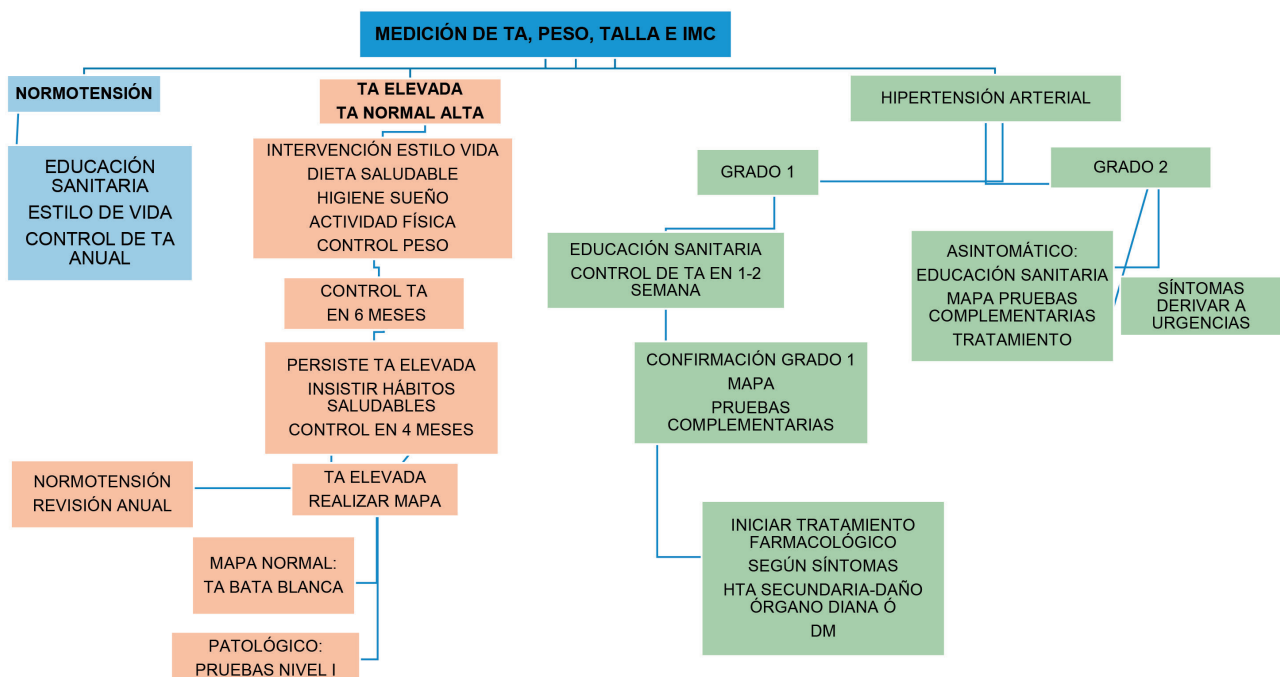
MEDICIÓN DE TA, PESO, TALLA E IMC

NORMOTENSIÓN

EDUCACIÓN SANITARIA
ESTILO DE VIDA
CONTROL DE TA ANUAL

TA ELEVADA
TA NORMAL ALTA

INTERVENCIÓN ESTILO VIDA
DIETA SALUDABLE
HIGIENE SUEÑO
ACTIVIDAD FÍSICA
CONTROL PESO

CONTROL TA
EN 6 MESES

PERSISTE TA ELEVADA
INSISTIR HÁBITOS SALUDABLES
CONTROL EN 4 MESES

NORMOTENSIÓN
REVISIÓN ANUAL

TA ELEVADA
REALIZAR MAPA

MAPA NORMAL:
TA BATA BLANCA

PATOLÓGICO:
PRUEBAS NIVEL I

HIPERTENSIÓN ARTERIAL

GRADO 1

EDUCACIÓN SANITARIA
CONTROL DE TA EN 1-2 SEMANA

CONFIRMACIÓN GRADO 1
MAPA
PRUEBAS COMPLEMENTARIAS

INICIAR TRATAMIENTO FARMACOLÓGICO
SEGÚN SÍNTOMAS
HTA SECUNDARIA-DAÑO ÓRGANO DIANA Ó
DM

GRADO 2

ASINTOMÁTICO:
EDUCACIÓN SANITARIA
MAPA PRUEBAS COMPLEMENTARIAS
TRATAMIENTO

SÍNTOMAS DERIVAR A URGENCIAS